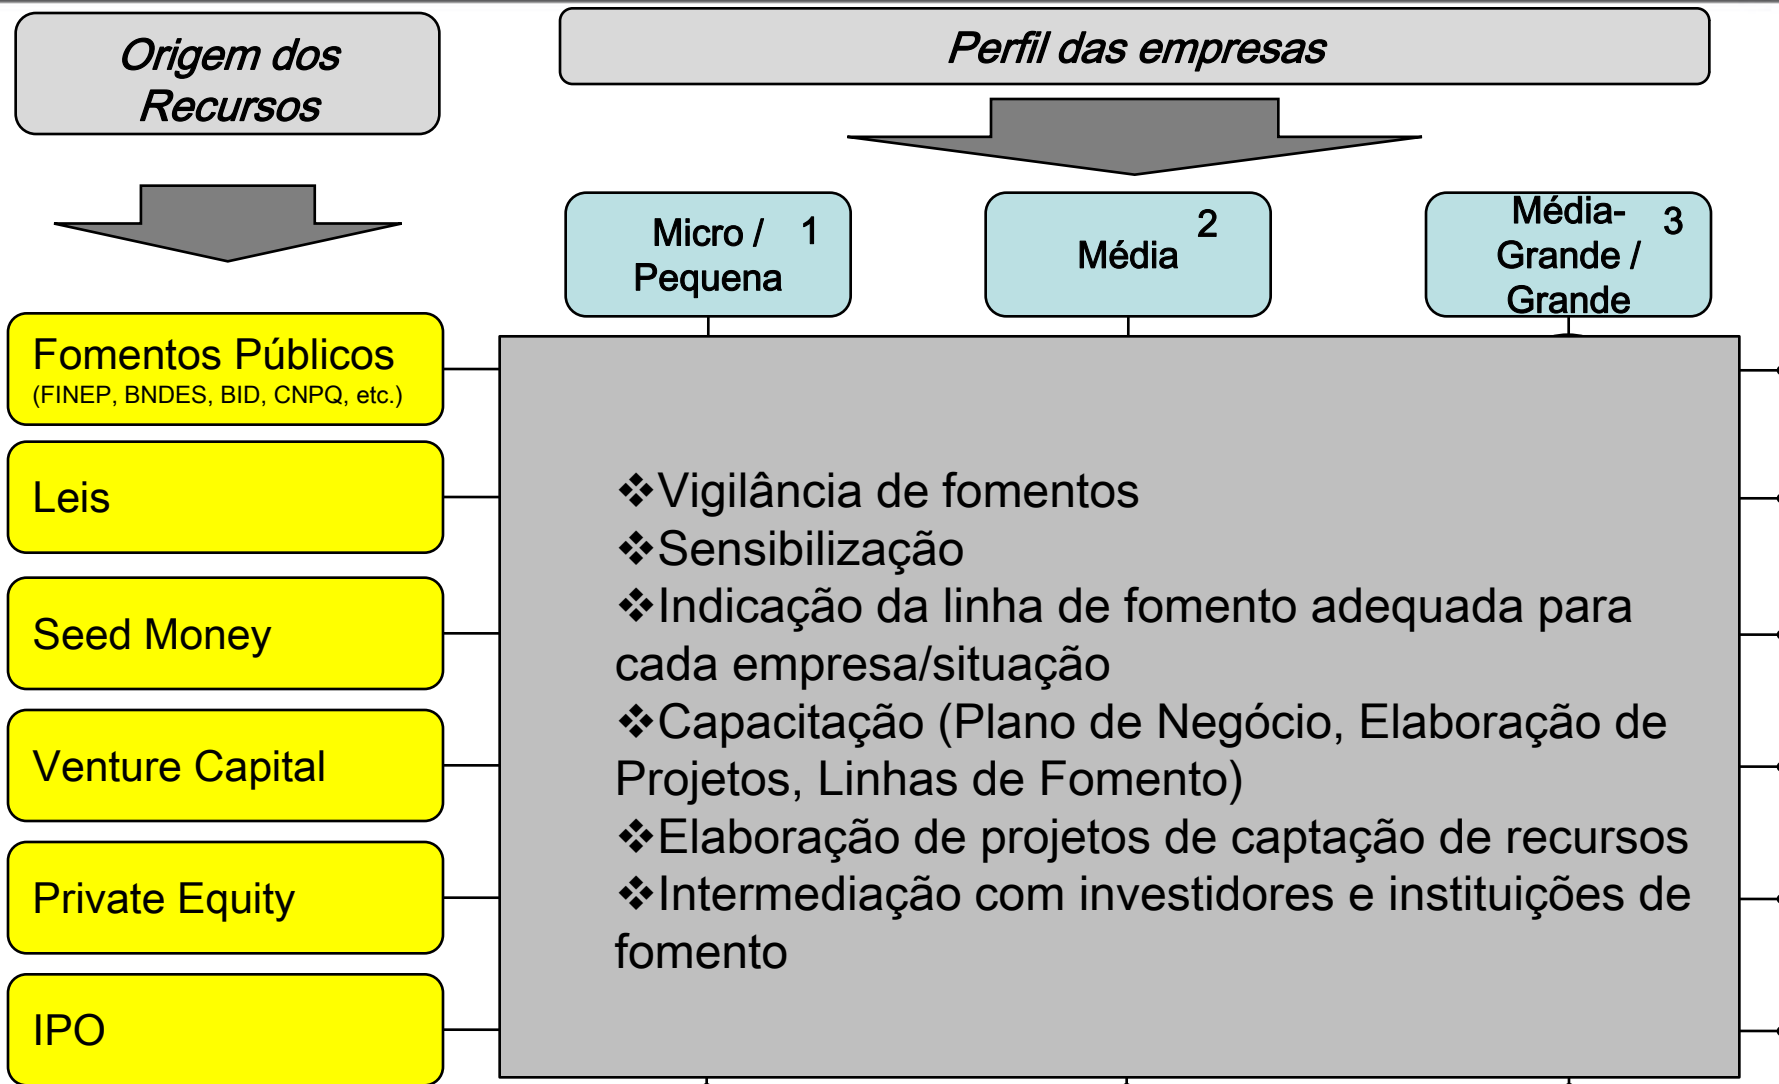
Origem dos Recursos

Perfil das empresas

Micro / Pequena 1

Média 2

Média-Grande / Grande 3

Fomentos Públicos
(FINEP, BNDES, BID, CNPQ, etc.)

Leis

Seed Money

Venture Capital

Private Equity

IPO

❖Vigilância de fomentos
❖Sensibilização
❖Indicação da linha de fomento adequada para cada empresa/situação
❖Capacitação (Plano de Negócio, Elaboração de Projetos, Linhas de Fomento)
❖Elaboração de projetos de captação de recursos
❖Intermediação com investidores e instituições de fomento